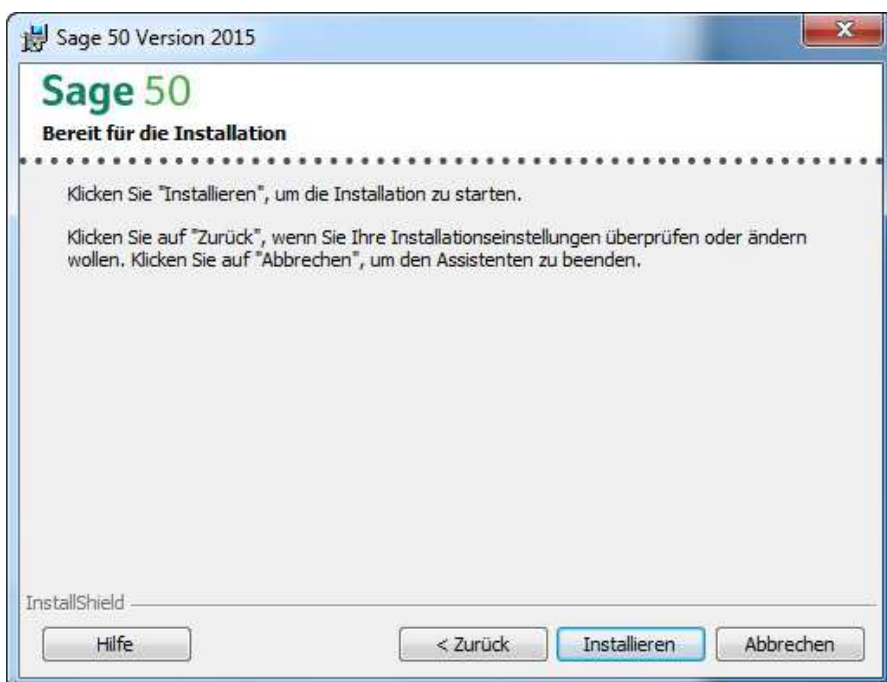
Sage 50 Version 2015

Sage 50

Bereit für die Installation

Klicken Sie "Installieren", um die Installation zu starten.

Klicken Sie auf "Zurück", wenn Sie Ihre Installationseinstellungen überprüfen oder ändern wollen. Klicken Sie auf "Abbrechen", um den Assistenten zu beenden.

InstallShield

Hilfe

< Zurück

Installieren

Abbrechen